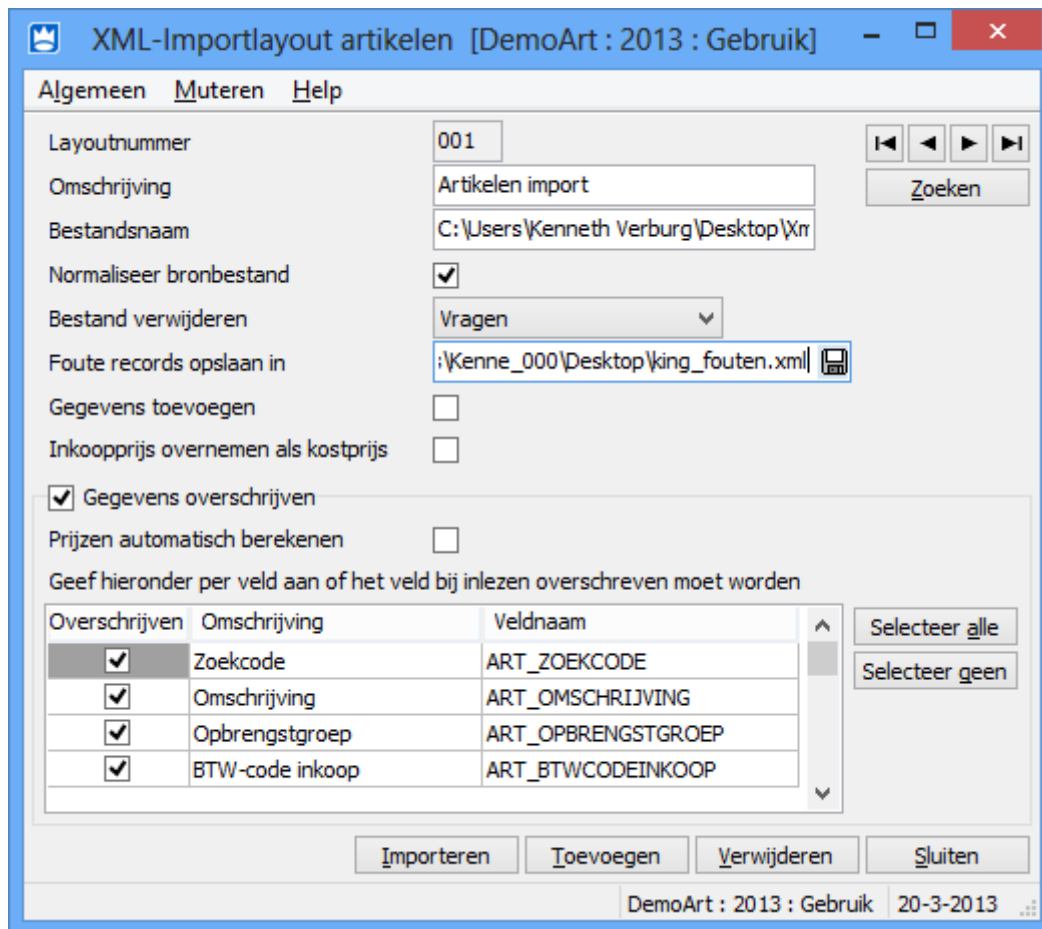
XML-Importlayout artikelen [DemoArt : 2013 : Gebruik]

Algemeen Muteren Help

Layoutnummer 001

Omschrijving Artikelen import

Bestandsnaam C:\Users\Kenneth Verburg\Desktop\Xm

Normaliseer bronbestand

Bestand verwijderen Vragen

Foute records opslaan in :\Kenne_000\Desktop\king_fouten.xml

Gegevens toevoegen

Inkoopprijs overnemen als kostprijs

Zoeken

Gegevens overschrijven

Prijzen automatisch berekenen

Geef hieronder per veld aan of het veld bij inlezen overschreven moet worden

| Overschrijven | Omschrijving | Veldnaam |
|---|---|---|
| ✓ | Zoekcode | ART_ZOEKCODE |
| ✓ | Omschrijving | ART_OMSCHRIJVING |
| ✓ | Opbrengstgroep | ART_OPBRENGSTGROEP |
| ✓ | BTW-code inkoop | ART_BTWCODEINKOOP |

Selecteer alle

Selecteer geen

Importeren Toevoegen Verwijderen Sluiten

DemoArt : 2013 : Gebruik 20-3-2013